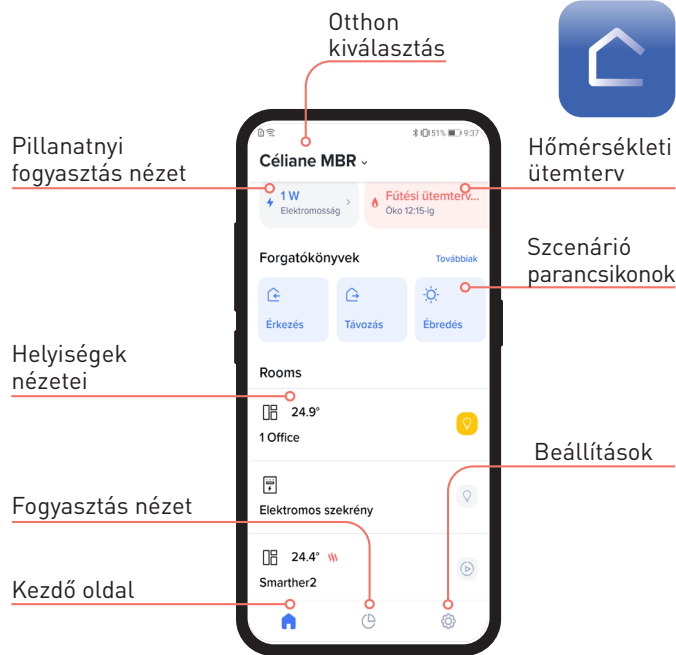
Otthon kiválasztás

Pillanatnyi fogyasztás nézet

Hőmérsékleti ütemterv

Szcenárió parancsikonok

Helyiségek nézetei

Beállítások

Fogyasztás nézet

Kezdő oldal

51% 9:37

Céliane MBR

1 W
Elektromosság

Fűtési ütemterv...
Öko 12:15-ig

Forgatókönyvek
Továbbiak

Érkezés
Távozás
Ébredés

Rooms

24.9°
1 Office

Elektromos szekrény

24.4°
Smarther2